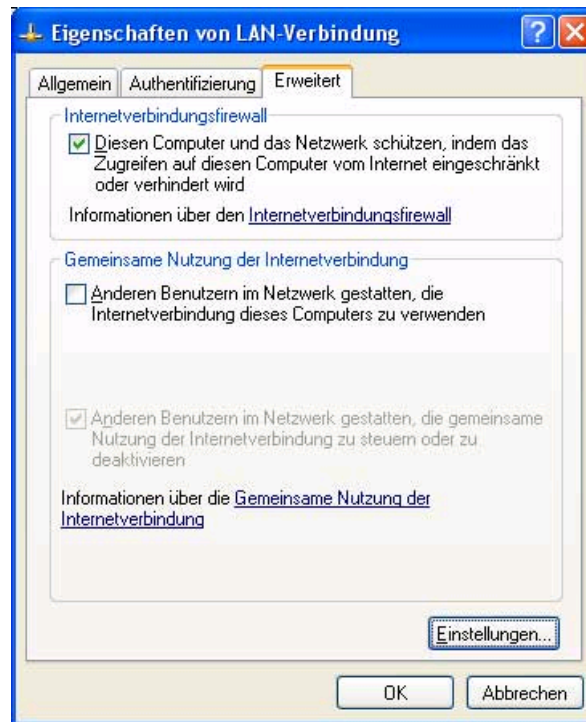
Eigenschaften von LAN-Verbindung

Allgemein | Authentifizierung | Erweitert

Internetverbindungsfirewall

Diesen Computer und das Netzwerk schützen, indem das Zugreifen auf diesen Computer vom Internet eingeschränkt oder verhindert wird

Informationen über den Internetverbindungsfirewall

Gemeinsame Nutzung der Internetverbindung

Anderen Benutzern im Netzwerk gestatten, die Internetverbindung dieses Computers zu verwenden

Anderen Benutzern im Netzwerk gestatten, die gemeinsame Nutzung der Internetverbindung zu steuern oder zu deaktivieren

Informationen über die Gemeinsame Nutzung der Internetverbindung

Einstellungen...

OK

Abbrechen